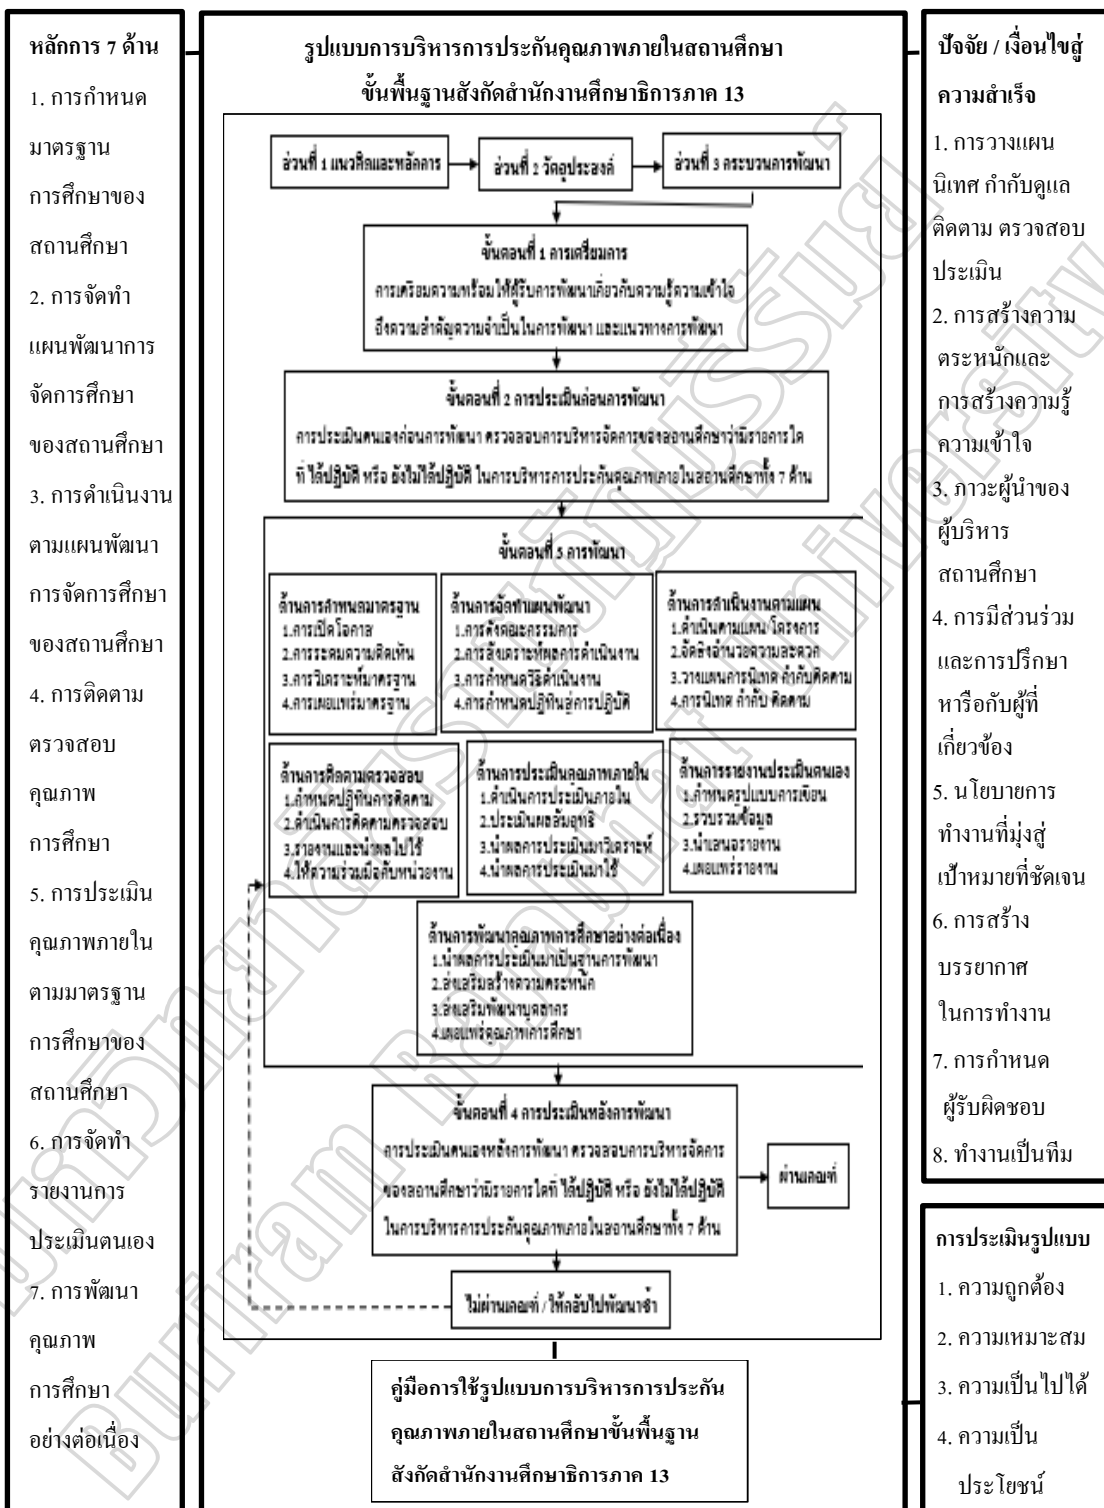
หลักการ 7 ด้าน

1. การกำหนดมาตรฐานการศึกษาของสถานศึกษา
2. การจัดทำแผนพัฒนาการจัดการศึกษาของสถานศึกษา
3. การดำเนินงานตามแผนพัฒนาการจัดการศึกษาของสถานศึกษา
4. การติดตามตรวจสอบคุณภาพการศึกษา
5. การประเมินคุณภาพภายในตามมาตรฐานการศึกษาของสถานศึกษา
6. การจัดทำรายงานการประเมินตนเอง
7. การพัฒนาคุณภาพการศึกษาอย่างต่อเนื่อง

รูปแบบการบริหารการประกันคุณภาพภายในสถานศึกษาขั้นพื้นฐานสังกัดสำนักงานศึกษาธิการภาค 13

ส่วนที่ 1 แนวคิดและหลักการ

ส่วนที่ 2 วัตถุประสงค์

ส่วนที่ 3 กระบวนการพัฒนา

ขั้นตอนที่ 1 การเตรียมการ
การเตรียมความพร้อมให้ผู้รับการพัฒนาเกี่ยวกับความรู้ความเข้าใจถึงความสำคัญความจำเป็นในการพัฒนา และแนวทางการพัฒนา

ขั้นตอนที่ 2 การประเมินก่อนการพัฒนา
การประเมินตนเองก่อนการพัฒนา ตรวจสอบการบริหารจัดการของสถานศึกษาว่ามีรายการใดที่ได้ปฏิบัติ หรือ ยังไม่ได้ปฏิบัติ ในการบริหารการประกันคุณภาพภายในสถานศึกษาทั้ง 7 ด้าน

ขั้นตอนที่ 3 การพัฒนา

ด้านการกำหนดมาตรฐาน
1.การเปิดโอกาส
2.การระดมความคิดเห็น
3.การวิเคราะห์มาตรฐาน
4.การเผยแพร่มาตรฐาน

ด้านการจัดทำแผนพัฒนา
1.การตั้งคณะกรรมการ
2.การสังเคราะห์ผลการดำเนินงาน
3.การกำหนดวิธีดำเนินงาน
4.การกำหนดปฏิทินสู่การปฏิบัติ

ด้านการดำเนินงานตามแผน
1.ดำเนินตามแผน/โครงการ
2.จัดสิ่งอำนวยความสะดวก
3.วางแผนการนิเทศ กำกับติดตาม
4.การนิเทศ กำกับ ติดตาม

ด้านการติดตามตรวจสอบ
1.กำหนดปฏิทินการติดตาม
2.ดำเนินการติดตามตรวจสอบ
3.รายงานและนำผลไปใช้
4.ให้ความร่วมมือกับหน่วยงาน

ด้านการประเมินคุณภาพภายใน
1.ดำเนินการประเมินภายใน
2.ประเมินผลสัมฤทธิ์
3.นำผลการประเมินมาวิเคราะห์
4.นำผลการประเมินมาใช้

ด้านการรายงานประเมินตนเอง
1.กำหนดรูปแบบการเขียน
2.รวบรวมข้อมูล
3.นำเสนอรายงาน
4.เผยแพร่รายงาน

ด้านการพัฒนาคุณภาพการศึกษาอย่างต่อเนื่อง
1.นำผลการประเมินมาเป็นฐานการพัฒนา
2.ส่งเสริมสร้างความตระหนัก
3.ส่งเสริมพัฒนาบุคลากร
4.เผยแพร่คุณภาพการศึกษา

ขั้นตอนที่ 4 การประเมินหลังการพัฒนา
การประเมินตนเองหลังการพัฒนา ตรวจสอบการบริหารจัดการของสถานศึกษาว่ามีรายการใดที่ ได้ปฏิบัติ หรือ ยังไม่ได้ปฏิบัติ ในการบริหารการประกันคุณภาพภายในสถานศึกษาทั้ง 7 ด้าน

ผ่านเกณฑ์

ไม่ผ่านเกณฑ์ / ให้กลับไปพัฒนาซ้ำ

คู่มือการใช้รูปแบบการบริหารการประกันคุณภาพภายในสถานศึกษาขั้นพื้นฐานสังกัดสำนักงานศึกษาธิการภาค 13

ปัจจัย / เงื่อนไขสู่ความสำเร็จ

1. การวางแผน นิเทศ กำกับดูแล ติดตาม ตรวจสอบ ประเมิน
2. การสร้างความตระหนักและการสร้างความรู้ความเข้าใจ
3. ภาวะผู้นำของผู้บริหารสถานศึกษา
4. การมีส่วนร่วมและการปรึกษาหารือกับผู้ที่เกี่ยวข้อง
5. นโยบายการทำงานที่มุ่งสู่เป้าหมายที่ชัดเจน
6. การสร้างบรรยากาศในการทำงาน
7. การกำหนดผู้รับผิดชอบ
8. ทำงานเป็นทีม

การประเมินรูปแบบ

1. ความถูกต้อง
2. ความเหมาะสม
3. ความเป็นไปได้
4. ความเป็นประโยชน์